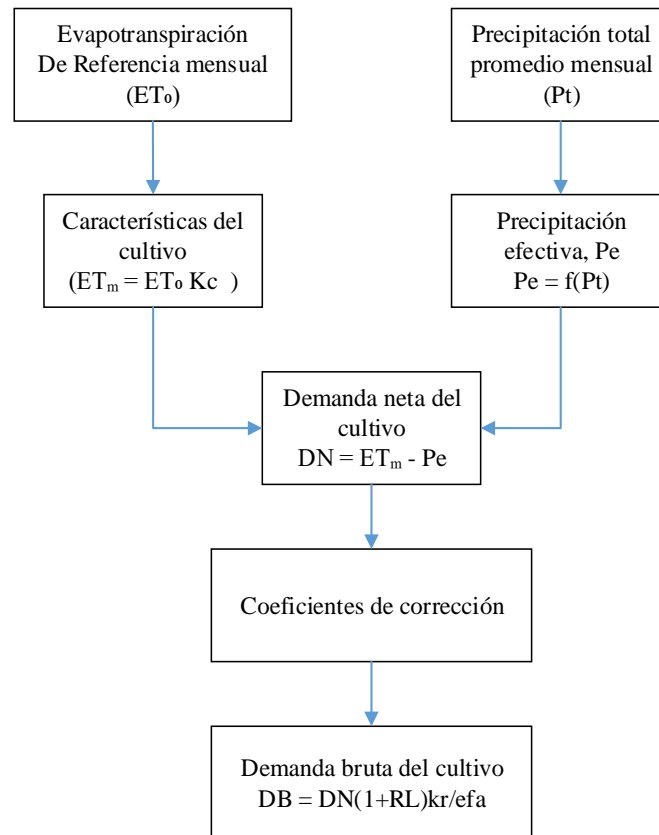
Evapotranspiración De Referencia mensual ($ET_o$)

Precipitación total promedio mensual (Pt)

Características del cultivo ($ET_m = ET_o$ Kc )

Precipitación efectiva, Pe
Pe = f(Pt)

Demanda neta del cultivo
DN = $ET_m$ - Pe

Coeficientes de corrección

Demanda bruta del cultivo
DB = DN(1+RL)kr/efa